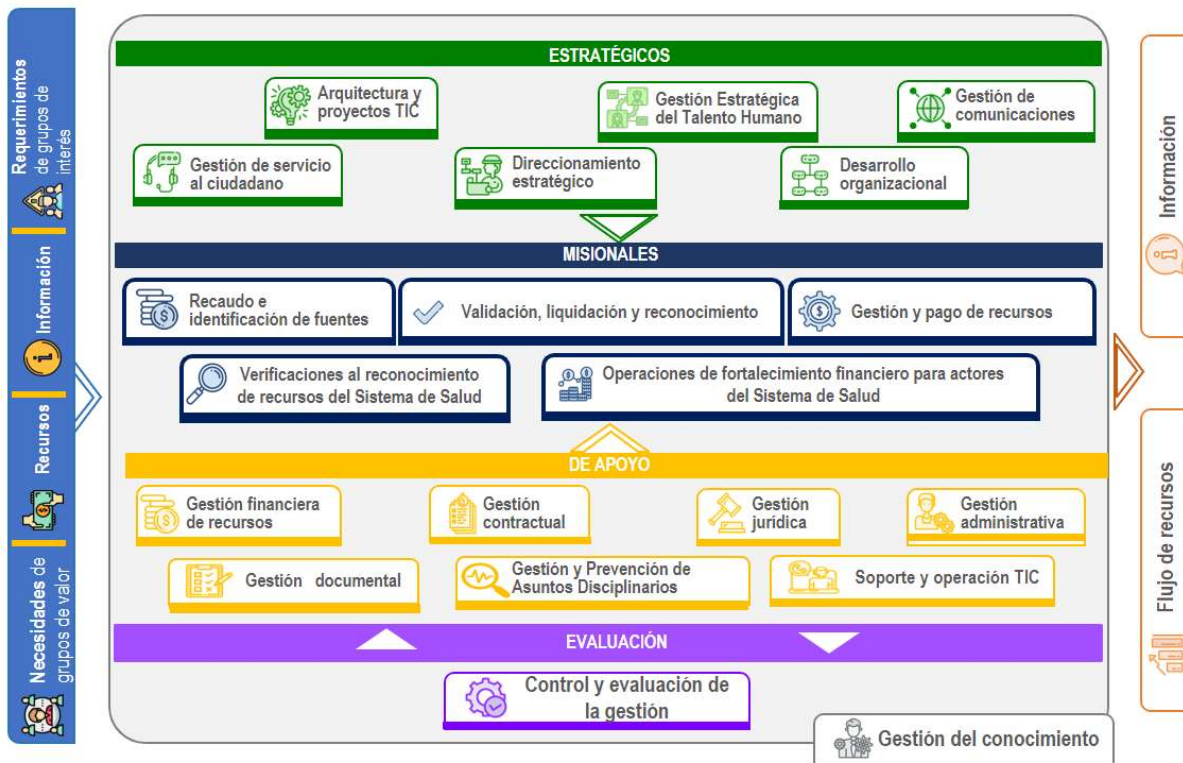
Requerimientos de grupos de interés

Información

Recursos

Necesidades de grupos de valor

ESTRATÉGICOS

Arquitectura y proyectos TIC

Gestión Estratégica del Talento Humano

Gestión de comunicaciones

Gestión de servicio al ciudadano

Direccionamiento estratégico

Desarrollo organizacional

MISIONALES

Recaudo e identificación de fuentes

Validación, liquidación y reconocimiento

Gestión y pago de recursos

Verificaciones al reconocimiento de recursos del Sistema de Salud

Operaciones de fortalecimiento financiero para actores del Sistema de Salud

DE APOYO

Gestión financiera de recursos

Gestión contractual

Gestión jurídica

Gestión administrativa

Gestión documental

Gestión y Prevención de Asuntos Disciplinarios

Soporte y operación TIC

EVALUACIÓN

Control y evaluación de la gestión

Gestión del conocimiento

Información

Flujo de recursos